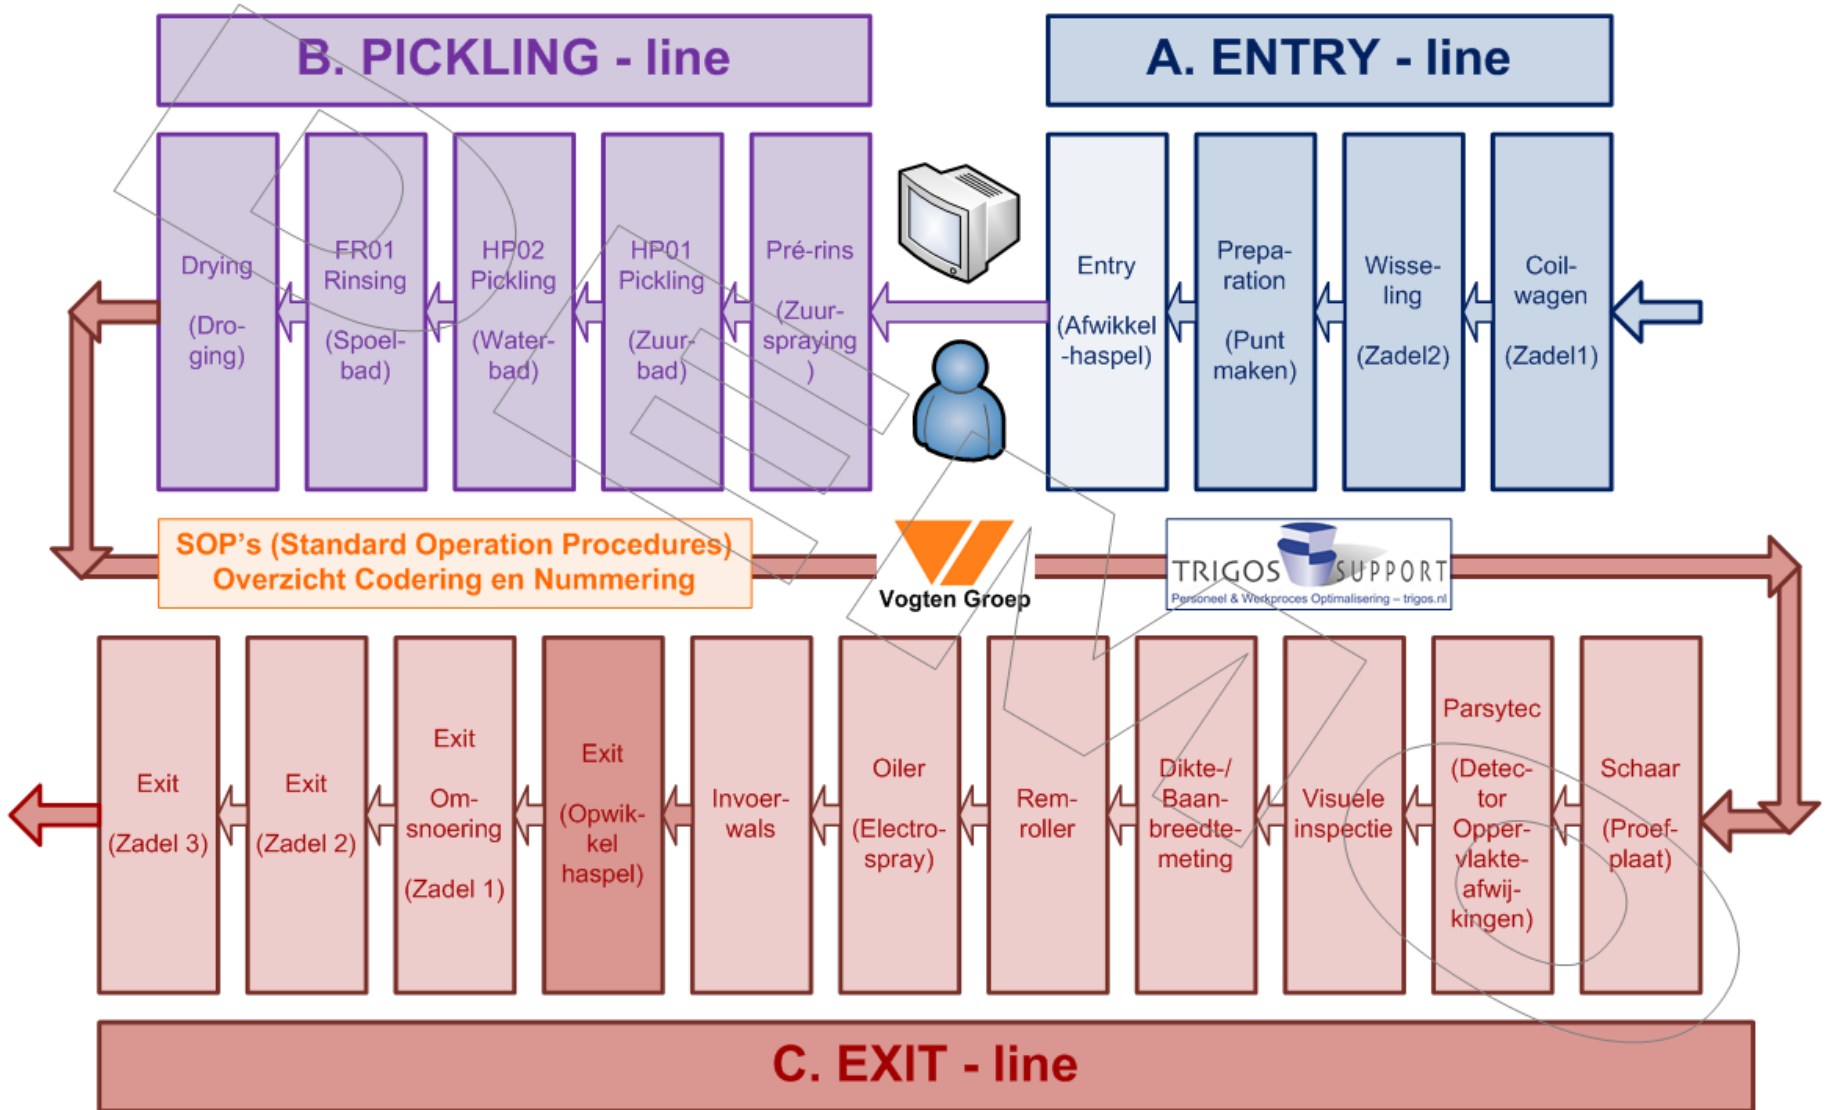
B. PICKLING - line

A. ENTRY - line

Drying (Droging)

FR01 Rinsing (Spoelbad)

HP02 Pickling (Waterbad)

HP01 Pickling (Zuurbad)

Pré-rins (Zuurspraying )

Entry (Afwikkel -haspel)

Preparation (Punt maken)

Wisseling (Zadel2)

Coilwagen (Zadel1)

SOP's (Standard Operation Procedures)
Overzicht Codering en Nummering

Vogten Groep

TRIGOS SUPPORT
Personeel & Werkproces Optimalisering – trigos.nl

Exit (Zadel 3)

Exit (Zadel 2)

Exit Omsnoering (Zadel 1)

Exit (Opwikkel haspel)

Invoerwals

Oiler (Electrospray)

Remroller

Dikte-/ Baanbreedtemeting

Visuele inspectie

Parsytec (Detector Oppervlakteafwijkingen)

Schaar (Proefplaat)

C. EXIT - line